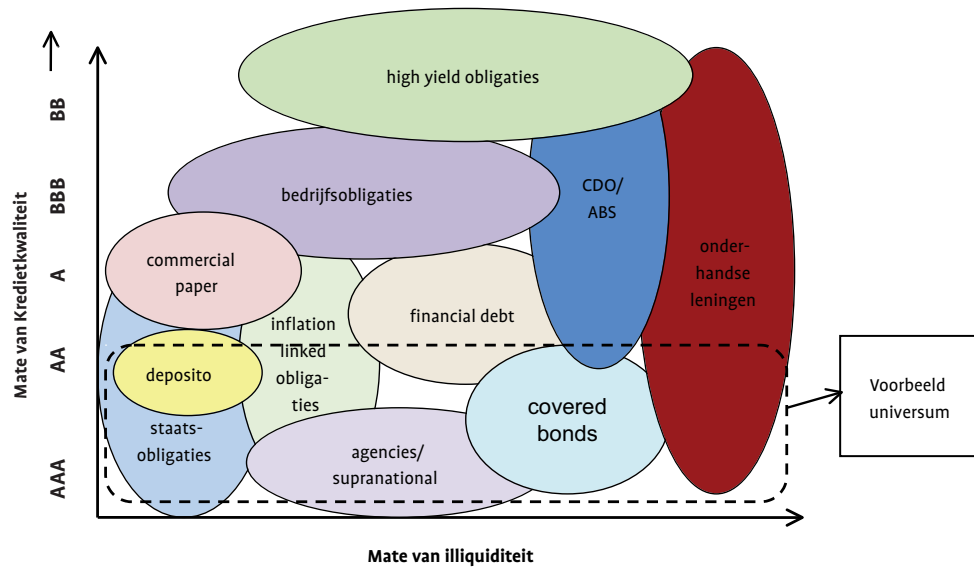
BB
BBB
A
AA
AAA
Mate van Kredietkwaliteit

high yield obligaties
bedrijfsobligaties
CDO/ ABS
onderhandse leningen
commercial paper
inflation linked obligaties
financial debt
deposito
staatsobligaties
agencies/ supranational
covered bonds
Voorbeeld universum

Mate van illiquiditeit